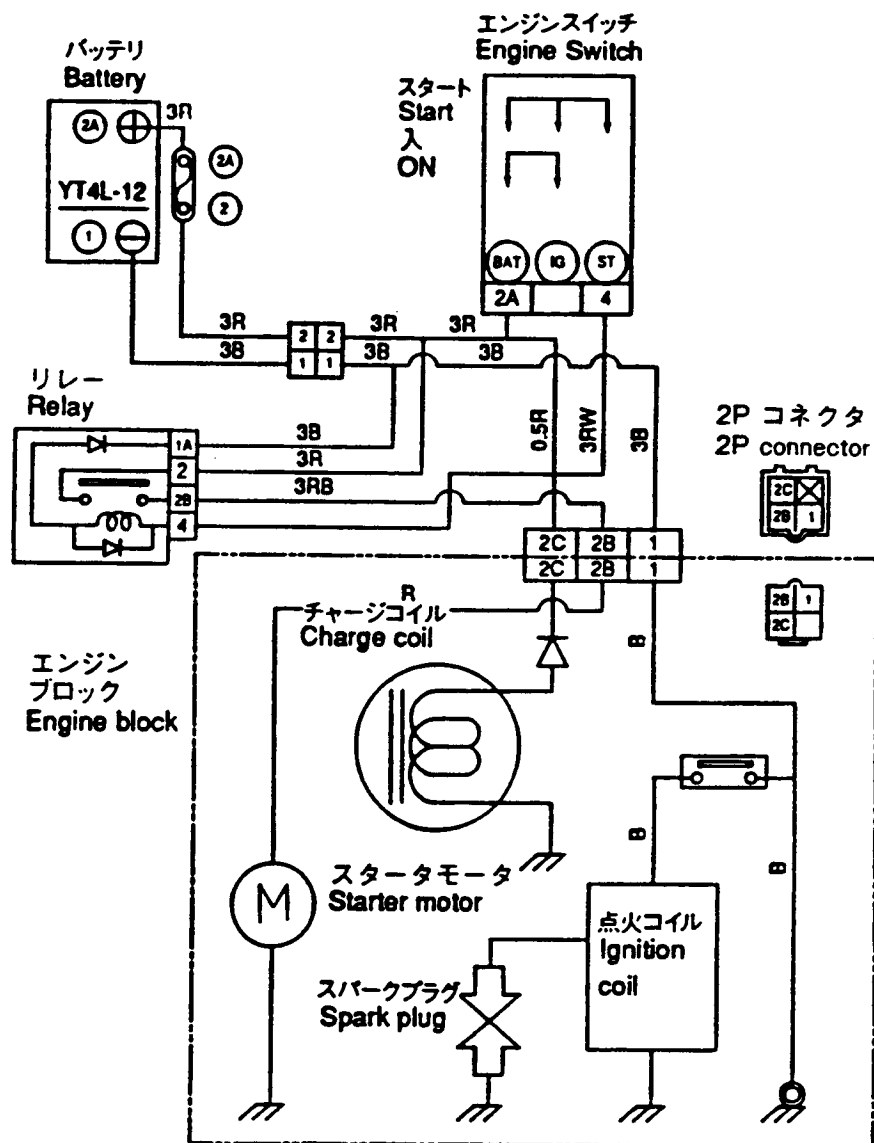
エンジンスイッチ
Engine Switch

バッテリ
Battery

スタート
Start
入
ON

2A
YT4L-12
1

3R
2A
2

BAT IG ST
2A 4

3R 2 2 3R 3R
3B 1 1 3B 3B

リレー
Relay

1A 3B
2 3R
2B 3RB
4

0.5R
3RW
3B

2P コネクタ
2P connector

2C 2B 1
2C 2B 1

2C
2B 1

2B 1
2C

R
チャージコイル
Charge coil

B

エンジン
ブロック
Engine block

B
B

M

スタータモータ
Starter motor

点火コイル
Ignition
coil

スパークプラグ
Spark plug